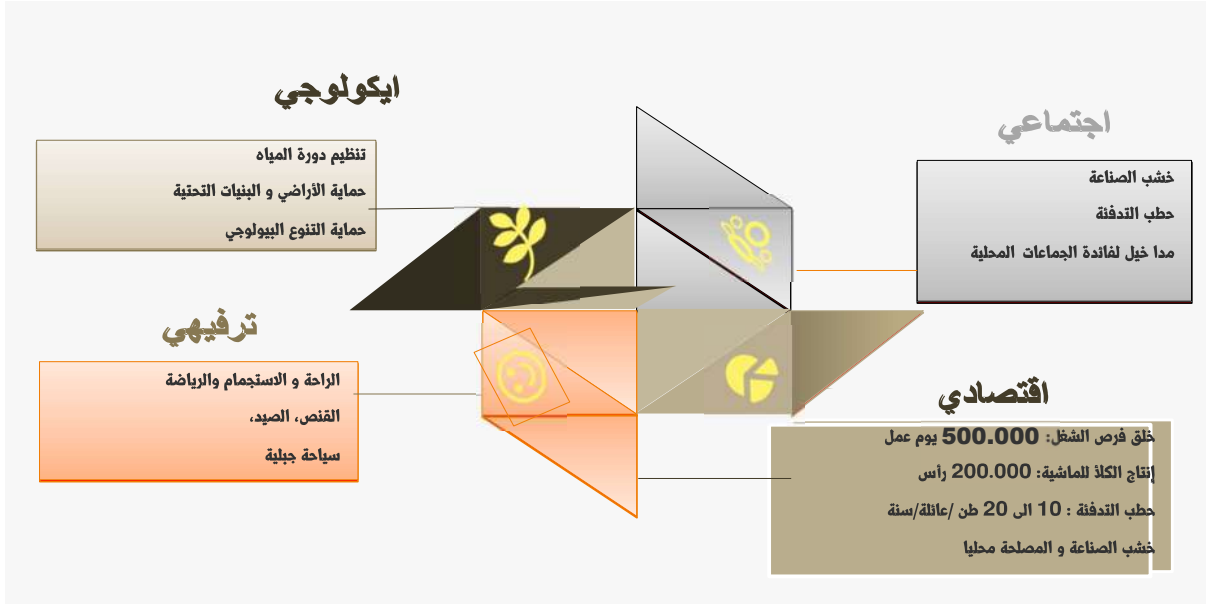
ايكولوجي

تنظيم دورة المياه
حماية الأراضي و البنيات التحتية
حماية التنوع البيولوجي

اجتماعي

خشب الصناعة
حطب التدفئة
مدا خيل لفائدة الجماعات المحلية

ترفيهي

الراحة و الاستجمام والرياضة
القنص، الصيد،
سياحة جبلية

اقتصادي

خلق فرص الشغل: 500.000 يوم عمل
إنتاج الكلأ للماشية: 200.000 رأس
حطب التدفئة : 10 الى 20 طن /عائلة/سنة
خشب الصناعة و المصلحة محليا